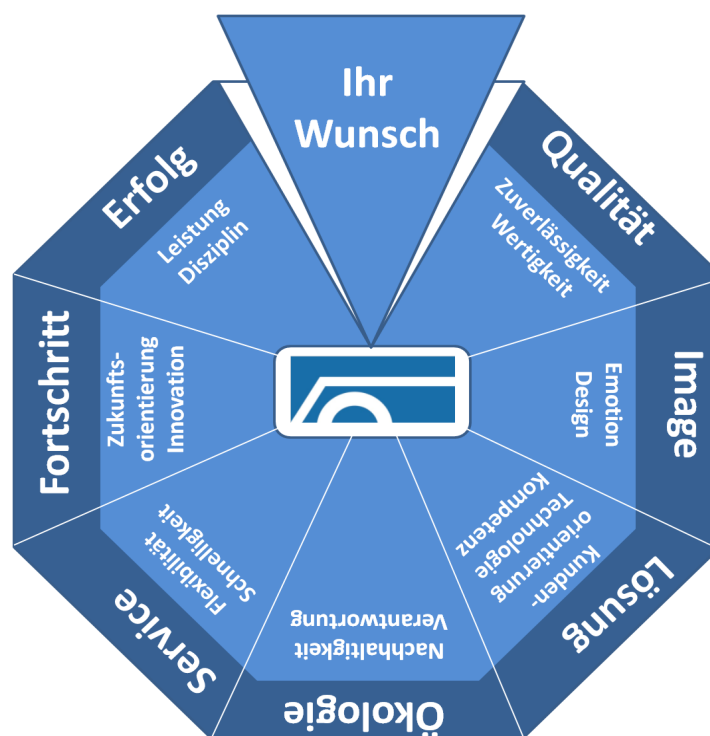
Ihr Wunsch

Qualität
Zuverlässigkeit
Wertigkeit

Image
Emotion
Design

Lösung
Kundenorientierung
Technologie
Kompetenz

Ökologie
Nachhaltigkeit
Verantwortung

Service
Flexibilität
Schnelligkeit

Fortschritt
Zukunftsorientierung
Innovation

Erfolg
Leistung
Disziplin